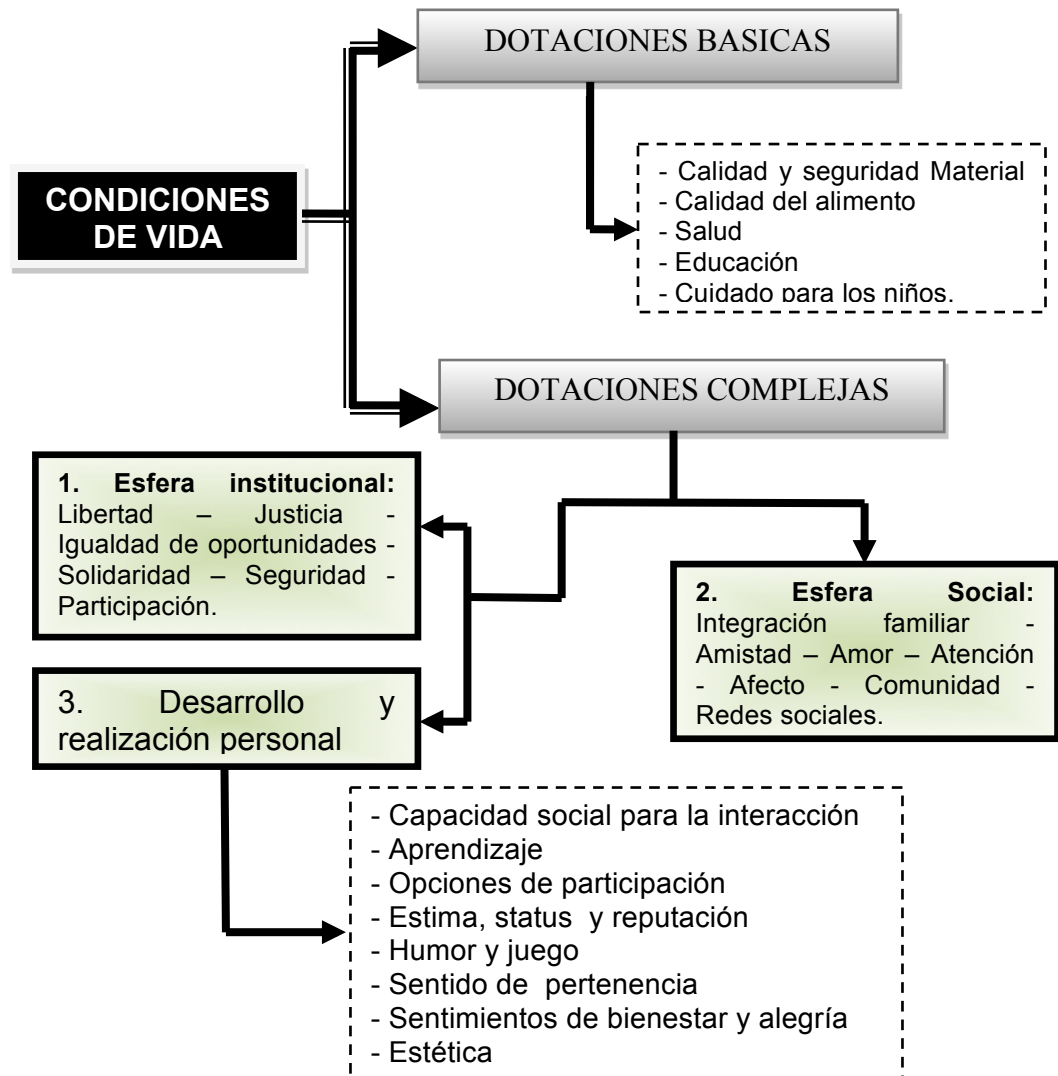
CONDICIONES DE VIDA

DOTACIONES BASICAS

- Calidad y seguridad Material
- Calidad del alimento
- Salud
- Educación
- Cuidado para los niños.

DOTACIONES COMPLEJAS

1. Esfera institucional: Libertad – Justicia - Igualdad de oportunidades - Solidaridad – Seguridad - Participación.

2. Esfera Social: Integración familiar - Amistad – Amor – Atención - Afecto - Comunidad - Redes sociales.

3. Desarrollo y realización personal

- Capacidad social para la interacción
- Aprendizaje
- Opciones de participación
- Estima, status y reputación
- Humor y juego
- Sentido de pertenencia
- Sentimientos de bienestar y alegría
- Estética